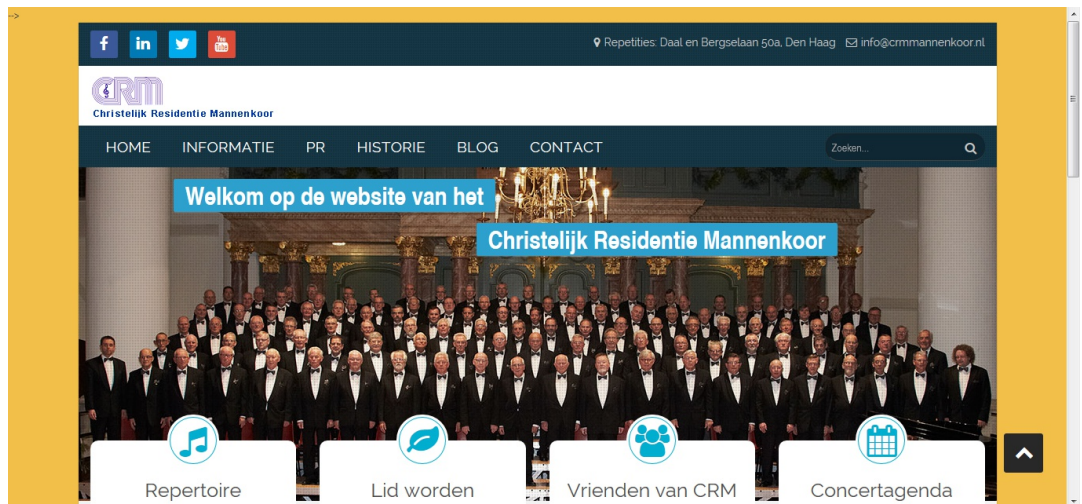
-->

f in You

Repetities: Daal en Bergselaan 50a, Den Haag info@crmmannenkoor.nl

CRM
Christelijk Residentie Mannenkoor

HOME INFORMATIE PR HISTORIE BLOG CONTACT

Zoeken...

Welkom op de website van het

Christelijk Residentie Mannenkoor

Repertoire

Lid worden

Vrienden van CRM

Concertagenda